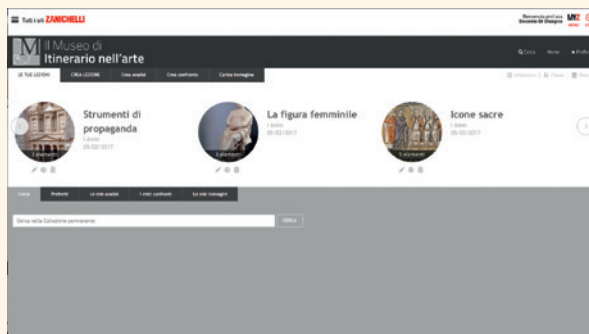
Tutti i siti ZANICHELLI

Benvenuto prof.ssa Docente Di Docente

M

Il Museo di Itinerario nell'arte

Cerca Home Profilo

LE TUE LEZIONI | CREA LEZIONE | Crea analisi | Crea confronto | Carica immagine

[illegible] | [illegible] | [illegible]

Strumenti di propaganda

1 livello
05/02/2017

5 elementi

La figura femminile

1 livello
05/02/2017

3 elementi

Icone sacre

1 livello
05/02/2017

5 elementi

Cerca | Preferiti | Le mie analisi | I miei confronti | Le mie immagini

Cerca nella Collezione permanente

CERCA